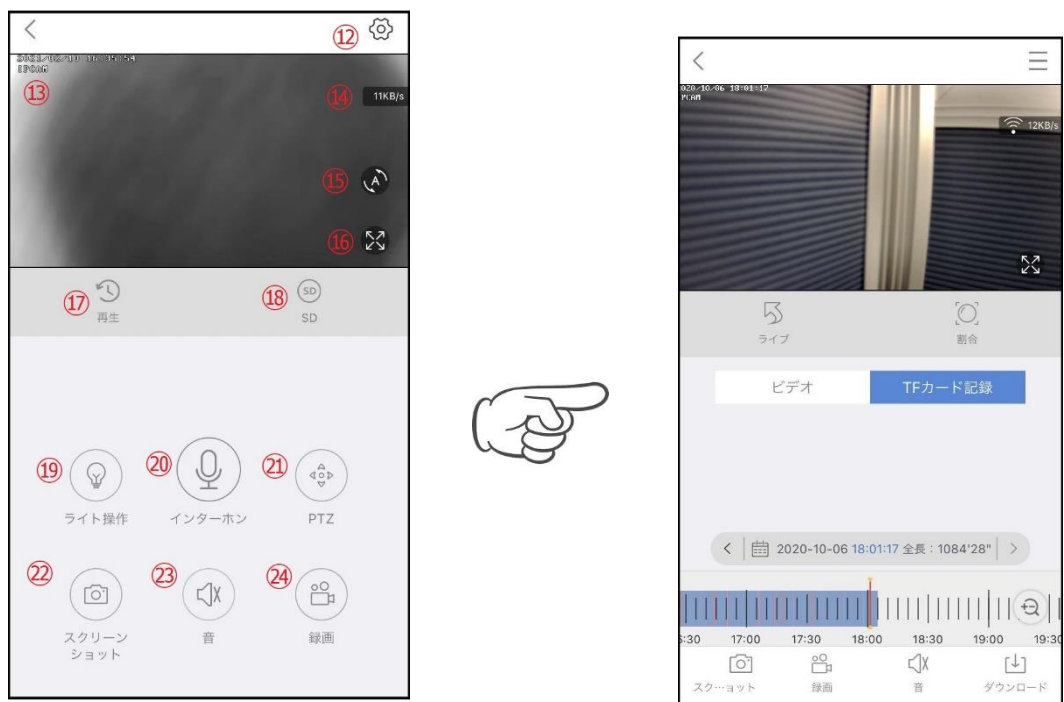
⑫
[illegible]
⑬
⑭ 11KB/s
⑮
⑯
⑰ 再生
⑱ SD
⑲ ライト操作
⑳ インターホン
㉑ PTZ
㉒ スクリーンショット
㉓ 音
㉔ 録画

020/10/06 18:01:12
PCAM
12KB/s
ライブ
割合
ビデオ
TFカード記録
2020-10-06 18:01:17 全長：1084'28"
:30 17:00 17:30 18:00 18:30 19:00 19:30
スク…ョット
録画
音
ダウンロード